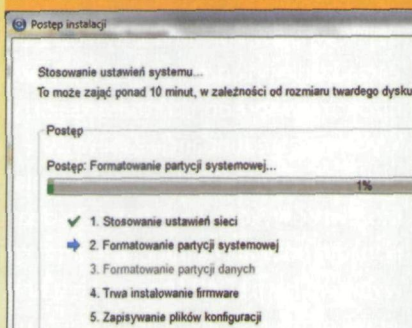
Postęp instalacji

Stosowanie ustawień systemu...
To może zająć ponad 10 minut, w zależności od rozmiaru twardego dysku

Postęp

Postęp: Formatowanie partycji systemowej...

1%

1. Stosowanie ustawień sieci
2. Formatowanie partycji systemowej
3. Formatowanie partycji danych
4. Trwa instalowanie firmware
5. Zapisywanie plików konfiguracji